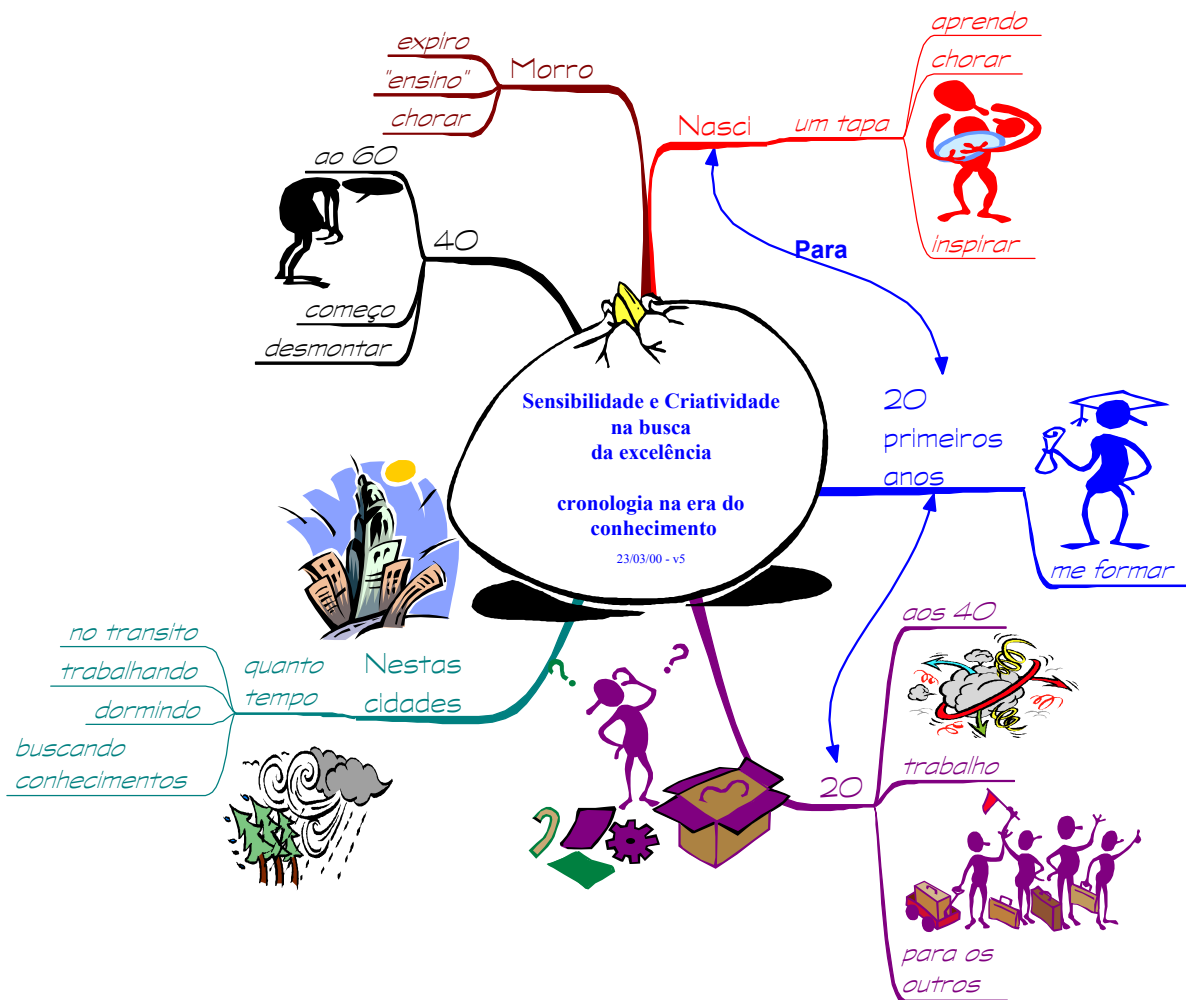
Sensibilidade e Criatividade na busca da excelência

cronologia na era do conhecimento

23/03/00 - v5

Morro
expiro
"ensino"
chorar

Nasci
um tapa
aprendo
chorar
inspirar

Para

40
ao 60
começo
desmontar

20 primeiros anos
me formar

Nestas cidades
quanto tempo
no transito
trabalhando
dormindo
buscando conhecimentos

20
aos 40
trabalho
para os outros